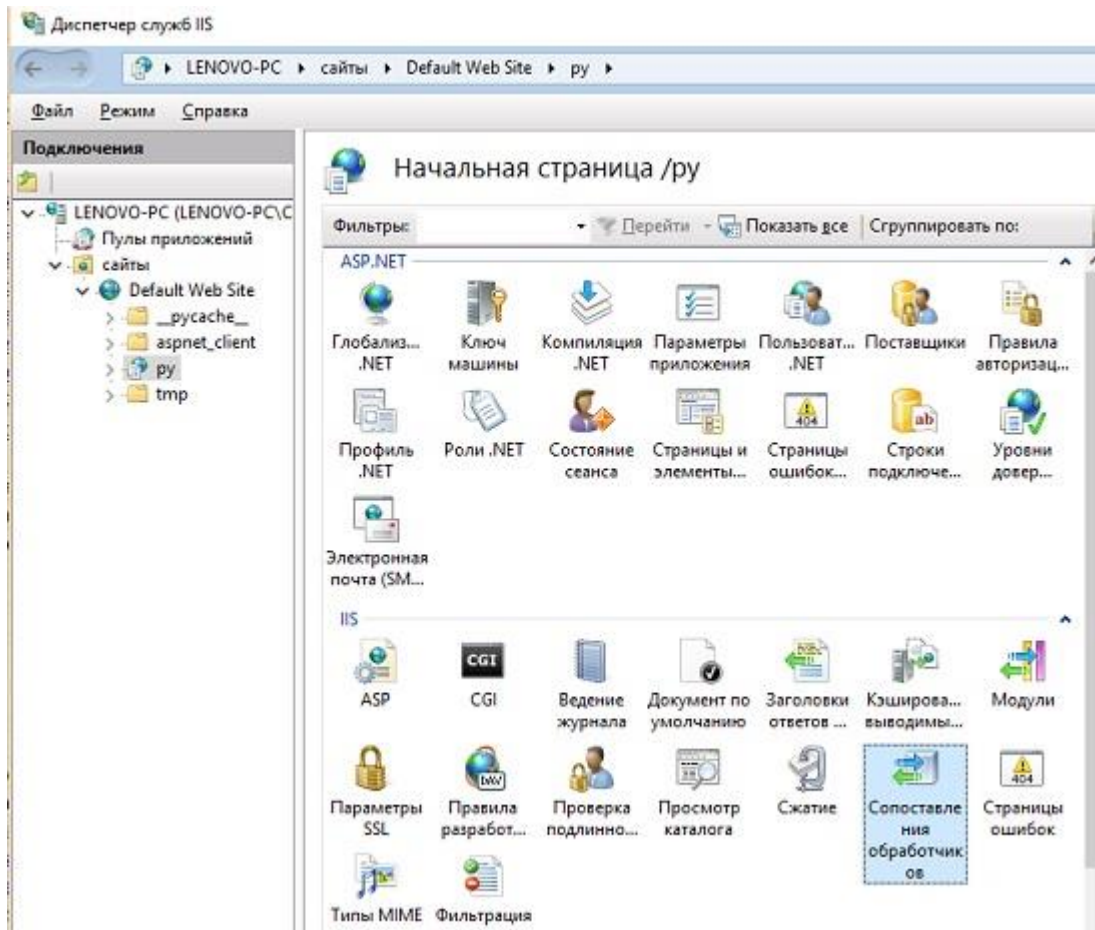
Диспетчер служб IIS

LENOVO-PC ▸ сайты ▸ Default Web Site ▸ py ▸

Файл Режим Справка

Подключения

LENOVO-PC (LENOVO-PC\C
Пулы приложений
сайты
Default Web Site
__pycache__
aspnet_client
py
tmp

Начальная страница /py

Фильтры: Перейти Показать все Сгруппировать по:

ASP.NET

Глобализ... .NET
Ключ машины
Компиляция .NET
Параметры приложения
Пользоват... .NET
Поставщики
Правила авторизац...
Профиль .NET
Роли .NET
Состояние сеанса
Страницы и элементы...
Страницы ошибок...
Строки подключе...
Уровни довер...
Электронная почта (SM...

IIS

ASP
CGI
Ведение журнала
Документ по умолчанию
Заголовки ответов ...
Кэширова... выводимы...
Модули
Параметры SSL
Правила разработ...
Проверка подлинно...
Просмотр каталога
Сжатие
Сопоставления обработчиков
Страницы ошибок
Типы MIME
Фильтрация